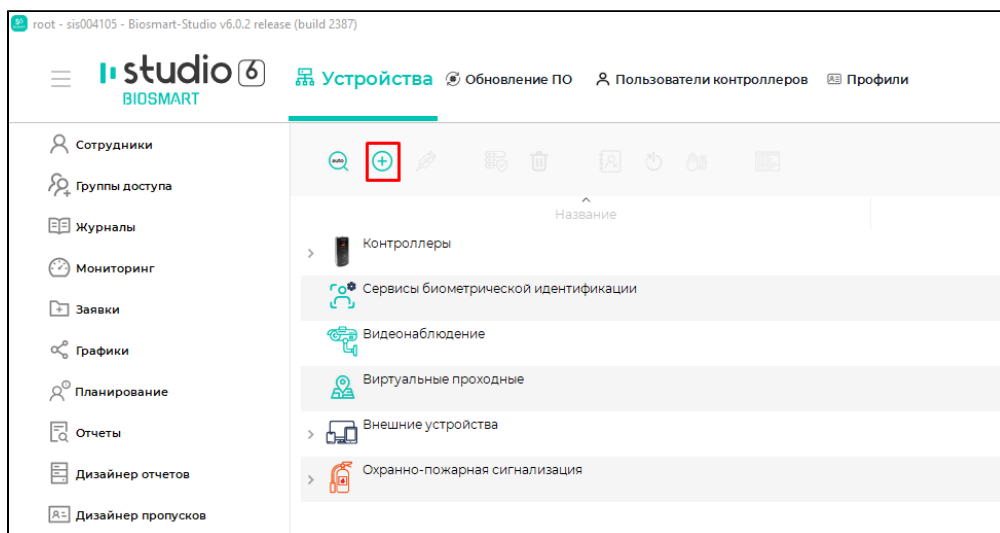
root - sis004105 - Biosmart-Studio v6.0.2 release (build 2387)

studio 6
BIOSMART

Устройства
Обновление ПО
Пользователи контроллеров
Профили

Сотрудники
Группы доступа
Журналы
Мониторинг
Заявки
Графики
Планирование
Отчеты
Дизайнер отчетов
Дизайнер пропусков

auto

Название

Контроллеры
Сервисы биометрической идентификации
Видеонаблюдение
Виртуальные проходные
Внешние устройства
Охранно-пожарная сигнализация